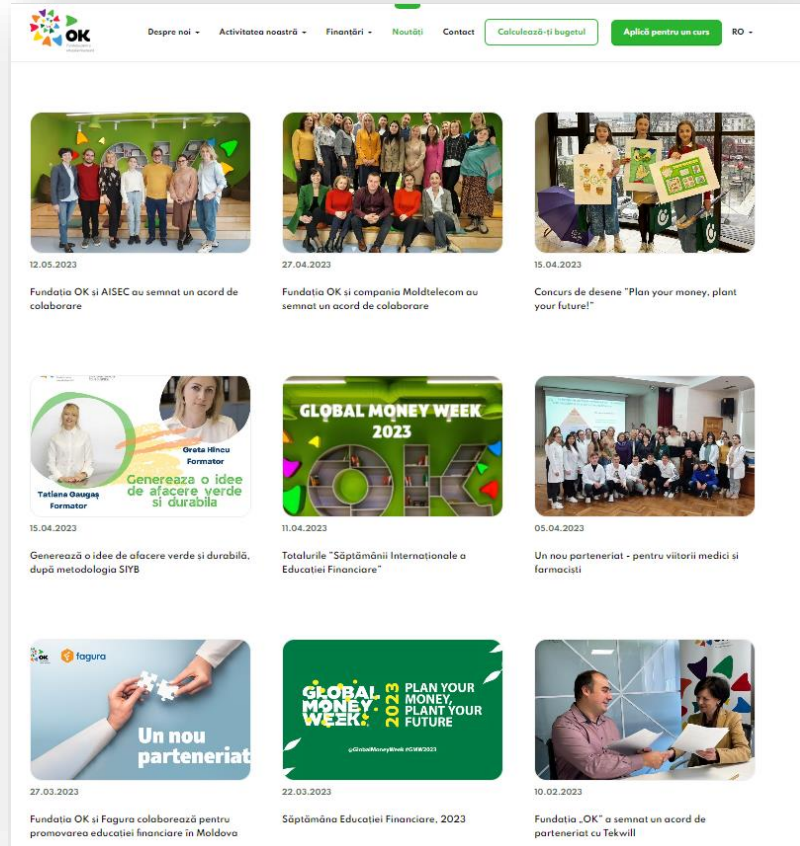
OK

Despre noi ▾ Activitatea noastră ▾ Finanțări ▾ Noutăți Contact Calculează-ți bugetul Aplică pentru un curs RO ▾

12.05.2023

Fundația OK și AISEC au semnat un acord de colaborare

27.04.2023

Fundația OK și compania Moldtelecom au semnat un acord de colaborare

15.04.2023

Concurs de desene "Plan your money, plant your future!"

Greta Hîncu
Formator

Tatiana Gaugaș
Formator

Generează o idee de afacere verde și durabilă

15.04.2023

Generează o idee de afacere verde și durabilă, după metodologia SIYB

GLOBAL MONEY WEEK 2023

11.04.2023

Totalurile "Săptămânii Internaționale a Educației Financiare"

05.04.2023

Un nou parteneriat - pentru viitorii medici și farmaciști

OK fagura

Un nou parteneriat

27.03.2023

Fundația OK și Fagura colaborează pentru promovarea educației financiare în Moldova

GLOBAL MONEY WEEK 2023 PLAN YOUR MONEY, PLANT YOUR FUTURE

@GlobalMoneyWeek #GMW2023

22.03.2023

Săptămâna Educației Financiare, 2023

10.02.2023

Fundația „OK" a semnat un acord de parteneriat cu Tekwill